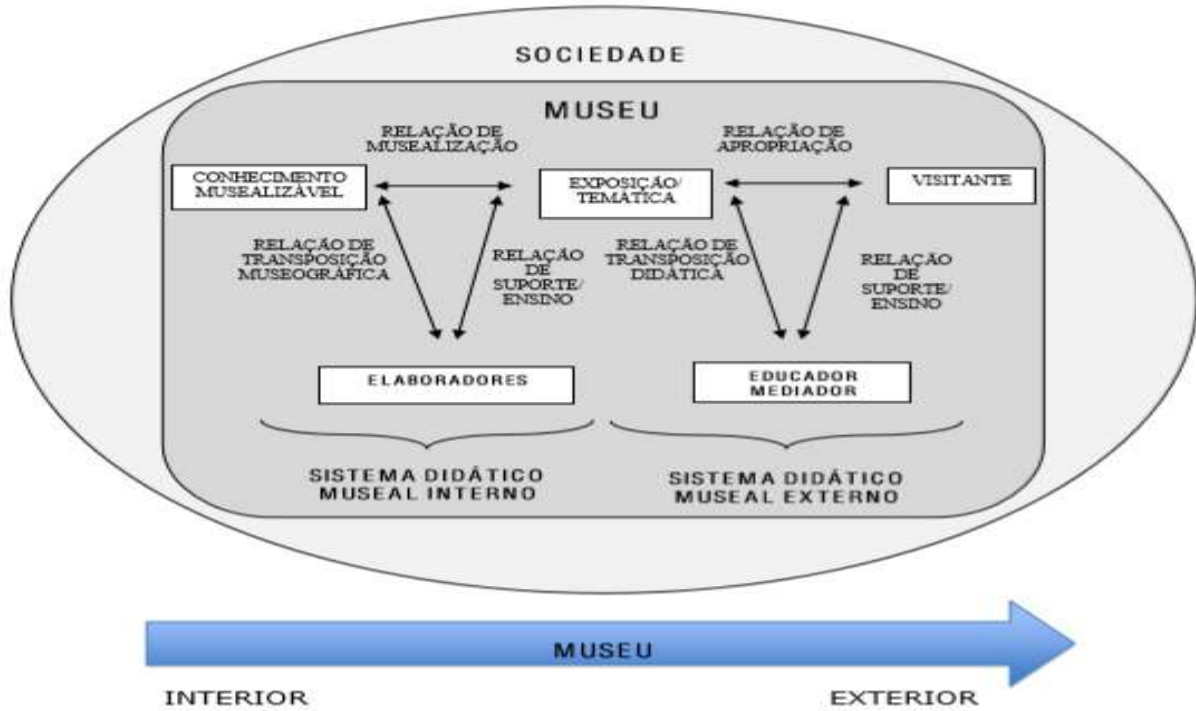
SOCIEDADE

MUSEU

RELAÇÃO DE MUSEALIZAÇÃO

RELAÇÃO DE APROPRIAÇÃO

CONHECIMENTO MUSEALIZÁVEL

EXPOSIÇÃO/ TEMÁTICA

VISITANTE

RELAÇÃO DE TRANSPOSIÇÃO MUSEOGRÁFICA

RELAÇÃO DE SUPORTE/ ENSINO

RELAÇÃO DE TRANSPOSIÇÃO DIDÁTICA

RELAÇÃO DE SUPORTE/ ENSINO

ELABORADORES

EDUCADOR MEDIADOR

SISTEMA DIDÁTICO MUSEAL INTERNO

SISTEMA DIDÁTICO MUSEAL EXTERNO

MUSEU

INTERIOR

EXTERIOR